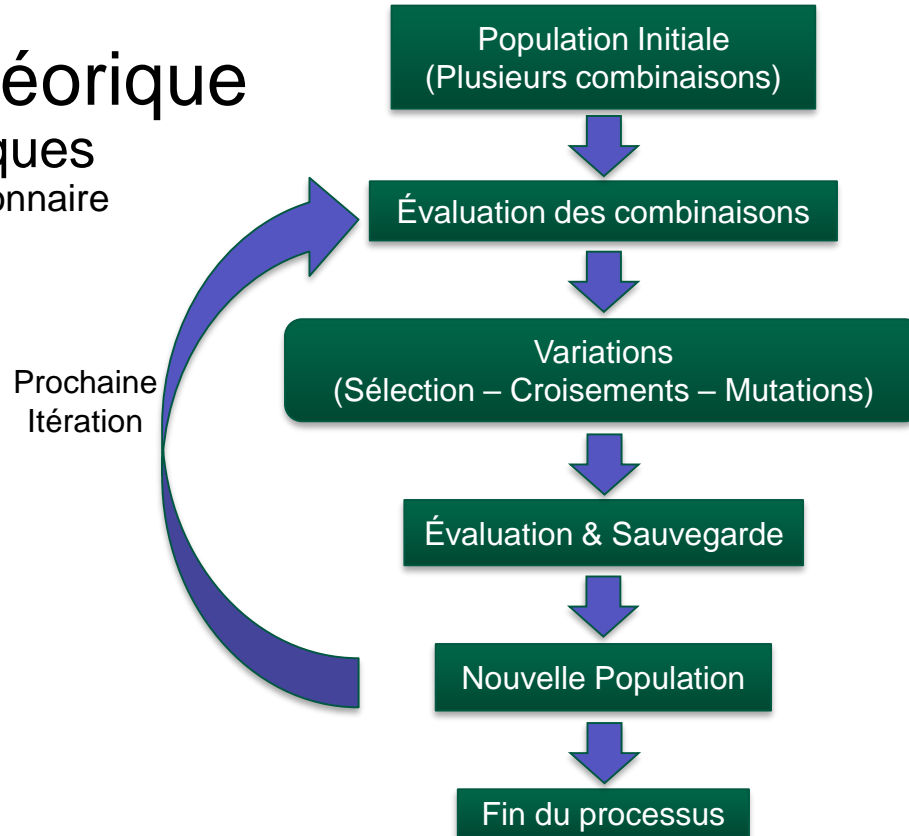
éorique
ques
onnaire

Population Initiale
(Plusieurs combinaisons)

Évaluation des combinaisons

Prochaine
Itération

Variations
(Sélection – Croisements – Mutations)

Évaluation & Sauvegarde

Nouvelle Population

Fin du processus